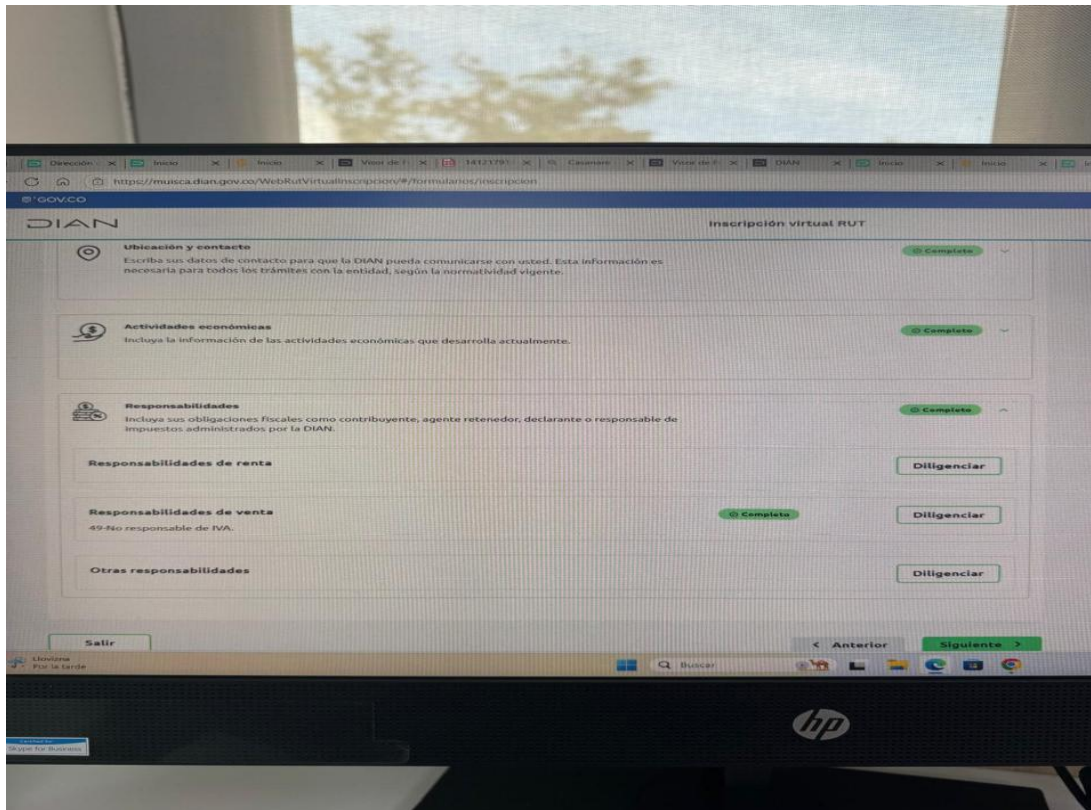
Dirección × | Inicio × | Inicio × | Visor de × | 14121797 × | Casanare × | Visor de × | DIAN × | Inicio × | Inicio ×

https://muisca.dian.gov.co/WebRutVirtualInscripcion/#/formularios/inscripcion

GOV.CO

DIAN

Inscripción virtual RUT

Ubicación y contacto
Escriba sus datos de contacto para que la DIAN pueda comunicarse con usted. Esta información es necesaria para todos los trámites con la entidad, según la normatividad vigente.

Completo

Actividades económicas
Incluya la información de las actividades económicas que desarrolla actualmente.

Completo

Responsabilidades
Incluya sus obligaciones fiscales como contribuyente, agente retenedor, declarante o responsable de impuestos administrados por la DIAN.

Completo

Responsabilidades de renta

Diligenciar

Responsabilidades de venta
49-No responsable de IVA.

Completo

Diligenciar

Otras responsabilidades

Diligenciar

Salir

< Anterior

Siguiente >

Lluvioso
Por la tarde

Buscar

hp

Certified for
Skype for Business